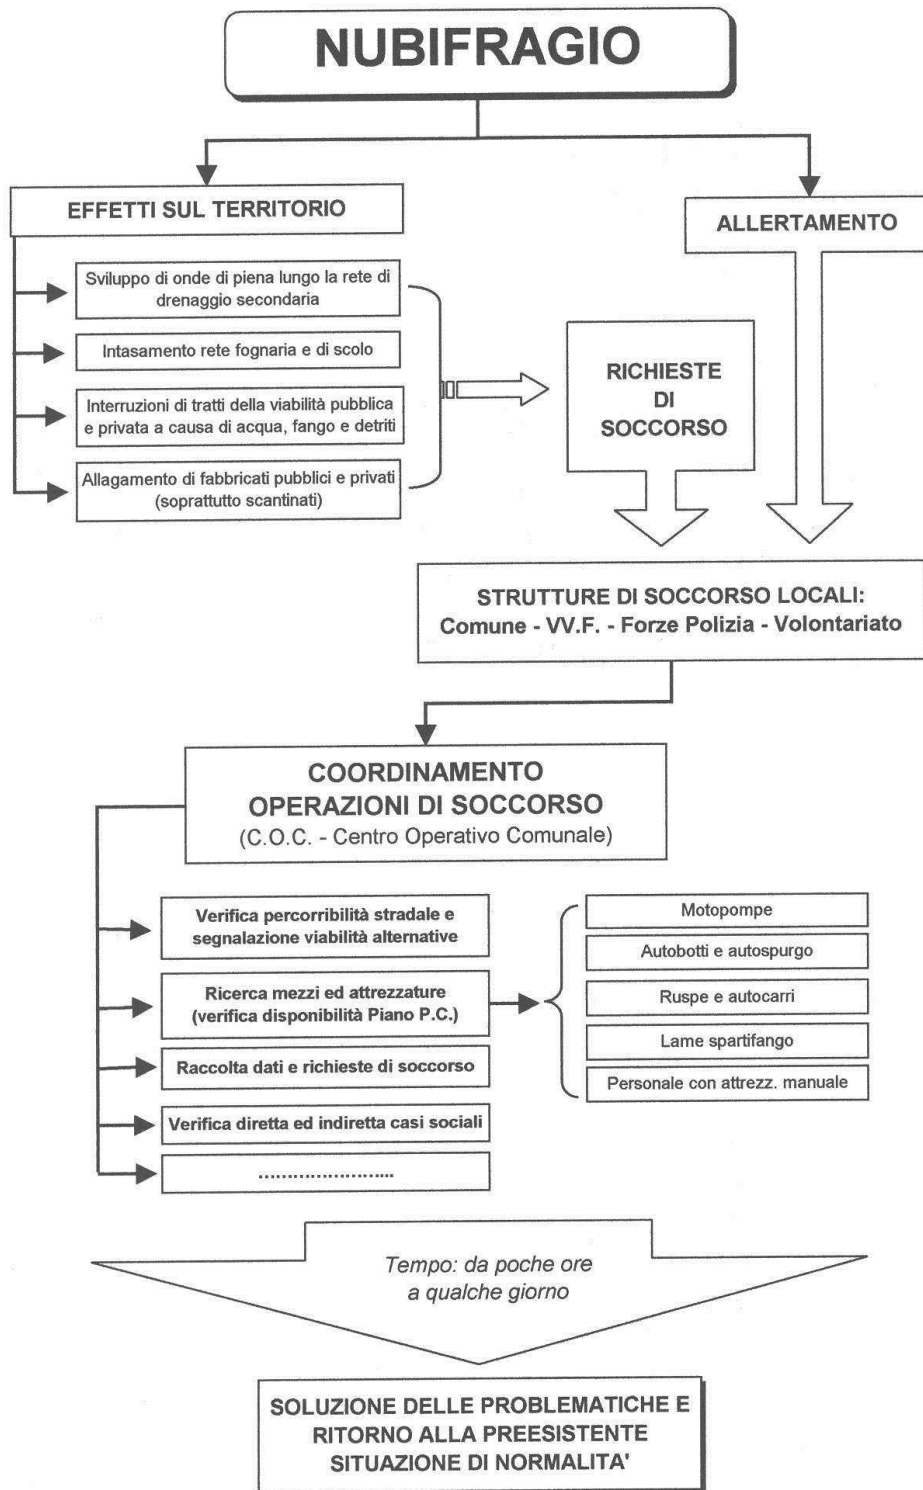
NUBIFRAGIO

EFFETTI SUL TERRITORIO

ALLERTAMENTO

Sviluppo di onde di piena lungo la rete di drenaggio secondaria

Intasamento rete fognaria e di scolo

Interruzioni di tratti della viabilità pubblica e privata a causa di acqua, fango e detriti

Allagamento di fabbricati pubblici e privati (soprattutto scantinati)

RICHIESTE DI SOCCORSO

STRUTTURE DI SOCCORSO LOCALI:
Comune - VV.F. - Forze Polizia - Volontariato

COORDINAMENTO
OPERAZIONI DI SOCCORSO
(C.O.C. - Centro Operativo Comunale)

Verifica percorribilità stradale e segnalazione viabilità alternative

Ricerca mezzi ed attrezzature (verifica disponibilità Piano P.C.)

Raccolta dati e richieste di soccorso

Verifica diretta ed indiretta casi sociali

.......................

Motopompe

Autobotti e autospurgo

Ruspe e autocarri

Lame spartifango

Personale con attrezz. manuale

Tempo: da poche ore a qualche giorno

SOLUZIONE DELLE PROBLEMATICHE E RITORNO ALLA PREESISTENTE SITUAZIONE DI NORMALITA'